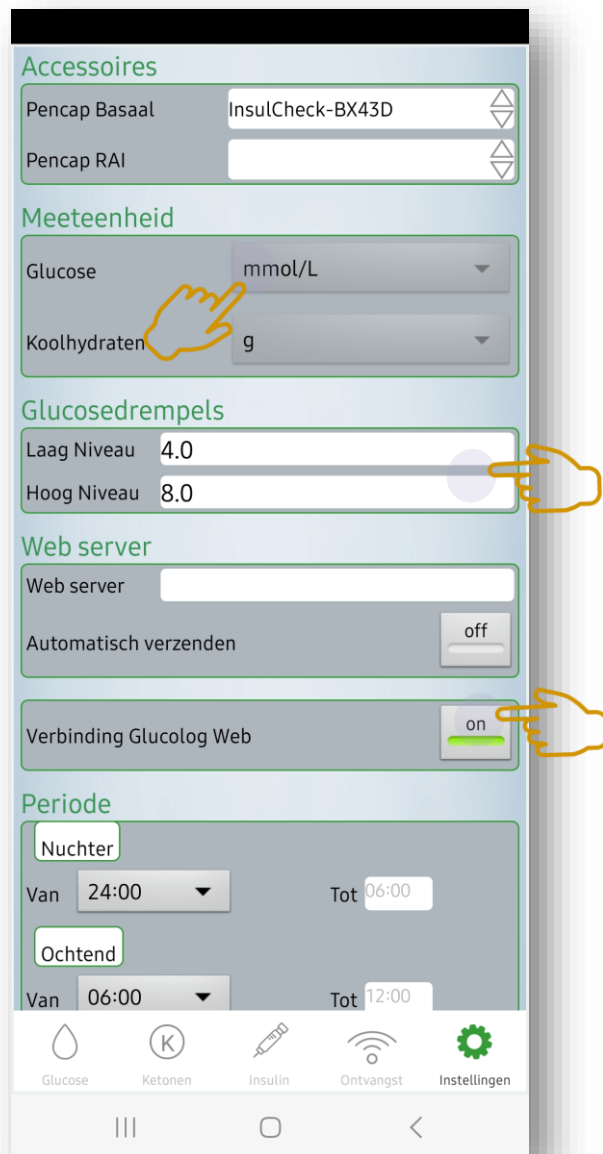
Accessoires

Pencap Basaal InsulCheck-BX43D

Pencap RAI

Meeteenheid

Glucose mmol/L

Koolhydraten g

Glucosedrempels

Laag Niveau 4.0

Hoog Niveau 8.0

Web server

Web server

Automatisch verzenden off

Verbinding Glucolog Web on

Periode

Nuchter

Van 24:00 Tot 06:00

Ochtend

Van 06:00 Tot 12:00

Glucose Ketonen Insulin Ontvangst Instellingen